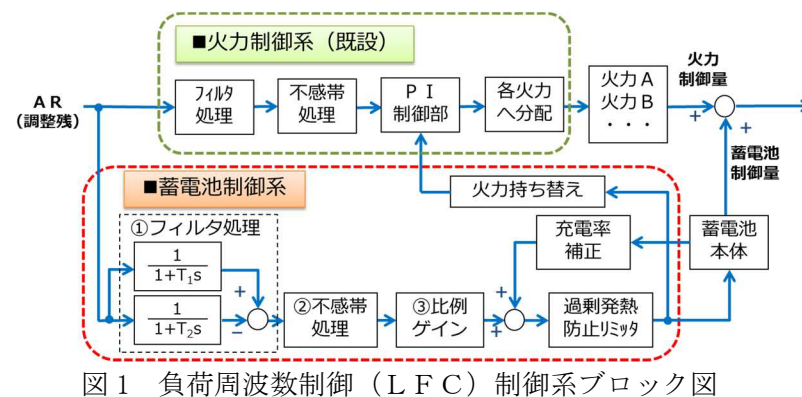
■火力制御系（既設）

ＡＲ
（調整残）

ﾌｨﾙﾀ処理

不感帯処理

ＰＩ制御部

各火力へ分配

火力Ａ
火力Ｂ
・・・

火力制御量

＋

＋

蓄電池制御量

■蓄電池制御系

火力持ち替え

①フィルタ処理

$\frac{1}{1+T_1s}$

$\frac{1}{1+T_2s}$

＋

－

②不感帯処理

③比例ゲイン

充電率補正

＋

＋

過剰発熱防止ﾘﾐｯﾀ

蓄電池本体

図１　負荷周波数制御（ＬＦＣ）制御系ブロック図